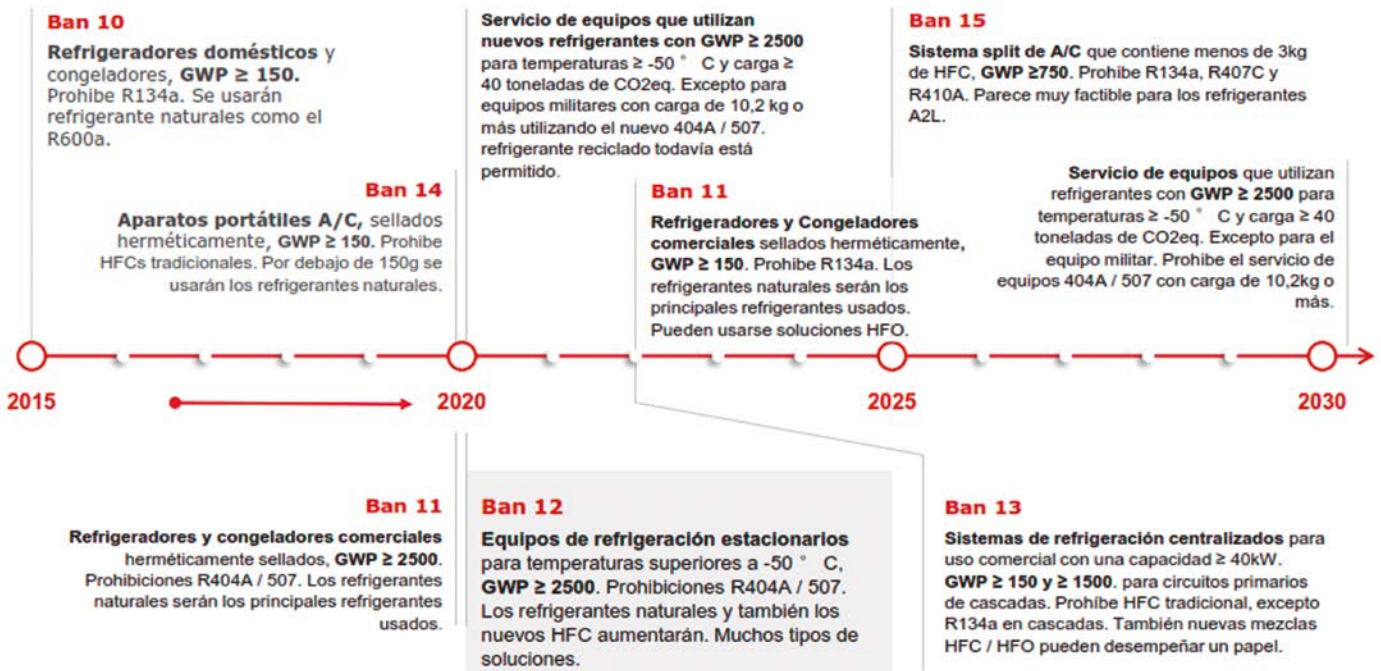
Ban 10

Refrigeradores domésticos y congeladores, GWP ≥ 150. Prohibe R134a. Se usarán refrigerante naturales como el R600a.

Servicio de equipos que utilizan nuevos refrigerantes con GWP ≥ 2500 para temperaturas ≥ -50 ° C y carga ≥ 40 toneladas de CO2eq. Excepto para equipos militares con carga de 10,2 kg o más utilizando el nuevo 404A / 507. refrigerante reciclado todavía está permitido.

Ban 15

Sistema split de A/C que contiene menos de 3kg de HFC, GWP ≥750. Prohibe R134a, R407C y R410A. Parece muy factible para los refrigerantes A2L.

Ban 14

Aparatos portátiles A/C, sellados herméticamente, GWP ≥ 150. Prohibe HFCs tradicionales. Por debajo de 150g se usarán los refrigerantes naturales.

Ban 11

Refrigeradores y Congeladores comerciales sellados herméticamente, GWP ≥ 150. Prohibe R134a. Los refrigerantes naturales serán los principales refrigerantes usados. Pueden usarse soluciones HFO.

Servicio de equipos que utilizan refrigerantes con GWP ≥ 2500 para temperaturas ≥ -50 ° C y carga ≥ 40 toneladas de CO2eq. Excepto para el equipo militar. Prohibe el servicio de equipos 404A / 507 con carga de 10,2kg o más.

2015

2020

2025

2030

Ban 11

Refrigeradores y congeladores comerciales herméticamente sellados, GWP ≥ 2500. Prohibiciones R404A / 507. Los refrigerantes naturales serán los principales refrigerantes usados.

Ban 12

Equipos de refrigeración estacionarios para temperaturas superiores a -50 ° C, GWP ≥ 2500. Prohibiciones R404A / 507. Los refrigerantes naturales y también los nuevos HFC aumentarán. Muchos tipos de soluciones.

Ban 13

Sistemas de refrigeración centralizados para uso comercial con una capacidad ≥ 40kW. GWP ≥ 150 y ≥ 1500. para circuitos primarios de cascadas. Prohíbe HFC tradicional, excepto R134a en cascadas. También nuevas mezclas HFC / HFO pueden desempeñar un papel.